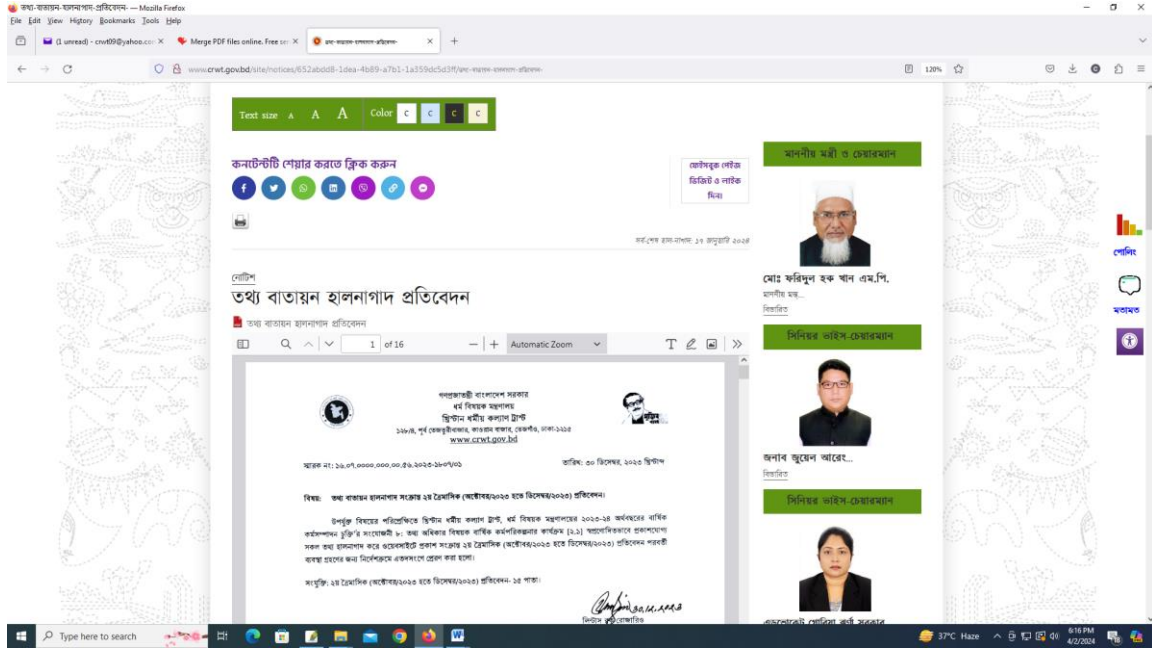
তথ্য-বাতায়ন-হালনাগাদ-প্রতিবেদন- — Mozilla Firefox
File Edit View History Bookmarks Tools Help

(1 unread) - crwt09@yahoo.co ×
Merge PDF files online. Free se ×
তথ্য-বাতায়ন-হালনাগাদ-প্রতিবেদন- ×
+

www.crwt.gov.bd/site/notices/652abdd8-1dea-4b89-a7b1-1a359dc5d3ff/তথ্য-বাতায়ন-হালনাগাদ-প্রতিবেদন-
120%

Text size A A A Color C C C C

কনটেন্টটি শেয়ার করতে ক্লিক করুন

জেন্ডারভিত্তিক সেবার ডিজিট ও নাইক দিবস

সর্বশেষ হাল-নাগাদ: ১৭ জানুয়ারি ২০২৪

নোটিশ
তথ্য বাতায়ন হালনাগাদ প্রতিবেদন

তথ্য বাতায়ন হালনাগাদ প্রতিবেদন

1 of 16 Automatic Zoom

গণপ্রজাতন্ত্রী বাংলাদেশ সরকার
ধর্ম বিষয়ক মন্ত্রণালয়
খ্রিস্টান ধর্মীয় কল্যাণ ট্রাস্ট
১২৮/৩, পূর্ব তেজতুরীবাজার, কাওরান বাজার, তেজগাঁও, ঢাকা-১২১৫
www.crwt.gov.bd

স্মারক নং: ১৬.০৭.০০০০.০০০.০০.৫৬.২০২৩-১৮০৭/০১
তারিখ: ৩০ ডিসেম্বর, ২০২৩ খ্রিস্টাব্দ

বিষয়: তথ্য বাতায়ন হালনাগাদ সংক্রান্ত ২য় ত্রৈমাসিক (অক্টোবর/২০২৩ হতে ডিসেম্বর/২০২৩) প্রতিবেদন।

উপর্যুক্ত বিষয়ের পরিপ্রেক্ষিতে খ্রিস্টান ধর্মীয় কল্যাণ ট্রাস্ট, ধর্ম বিষয়ক মন্ত্রণালয়ের ২০২৩-২৪ অর্থবছরের বার্ষিক কর্মসম্পাদন চুক্তি'র সংযোজনী ৮: তথ্য অধিকার বিষয়ক বার্ষিক কর্মপরিকল্পনার কার্যক্রম [১.১] স্বপ্রণোদিতভাবে প্রকাশযোগ্য সকল তথ্য হালনাগাদ করে ওয়েবসাইটে প্রকাশ সংক্রান্ত ২য় ত্রৈমাসিক (অক্টোবর/২০২৩ হতে ডিসেম্বর/২০২৩) প্রতিবেদন পরবর্তী ব্যবস্থা গ্রহণের জন্য নির্দেশক্রমে এতদসংগে প্রেরণ করা হলো।

সংযুক্তি: ২য় ত্রৈমাসিক (অক্টোবর/২০২৩ হতে ডিসেম্বর/২০২৩) প্রতিবেদন- ১৫ পাতা।

৩০.১২.২০২৩
লিটন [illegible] রোজারিও

মাননীয় মন্ত্রী ও চেয়ারম্যান
মোঃ ফরিদুল হক খান এম.পি.
মাননীয় মন্ত্র...
বিস্তারিত

সিনিয়র ভাইস-চেয়ারম্যান
জনাব জুয়েল আরেং...
বিস্তারিত

সিনিয়র ভাইস-চেয়ারম্যান
এডভোকেট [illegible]

পোলিং
মতামত

Type here to search
37°C Haze
6:16 PM
4/2/2024